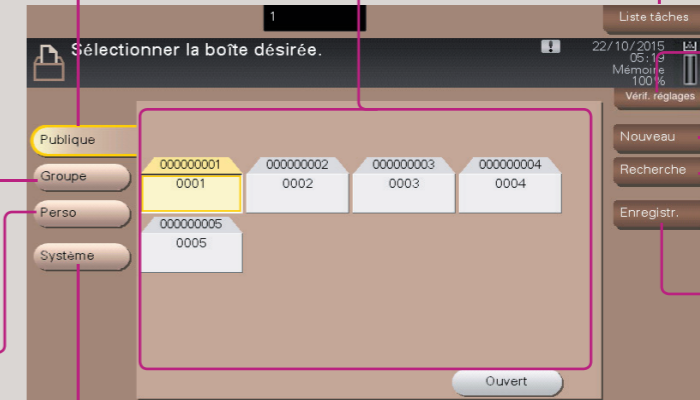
1

Liste tâches

Sélectionner la boîte désirée.

22/10/2015
05:19
Mémoire
100%

Vérif. réglages

Publique

Groupe

Perso

Système

000000001
0001

000000002
0002

000000003
0003

000000004
0004

000000005
0005

Nouveau

Recherche

Enregistr.

Ouvert